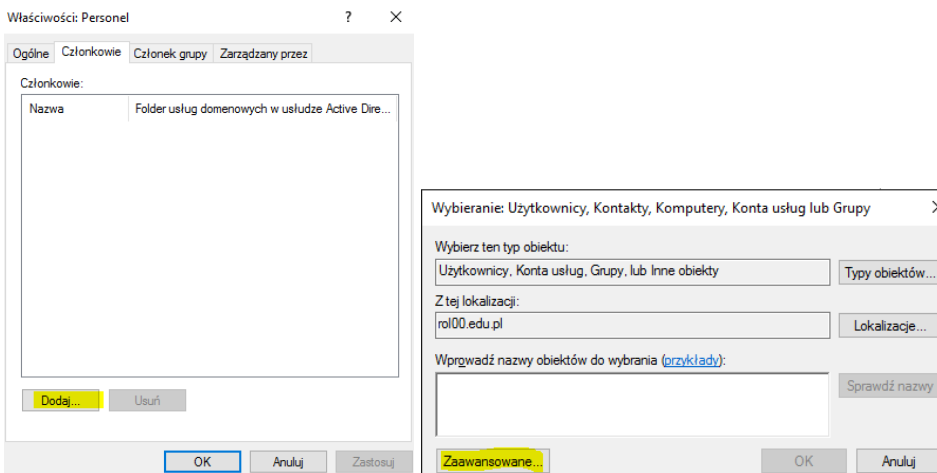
Właściwości: Personel

?

Ogólne | Członkowie | Członek grupy | Zarządzany przez

Członkowie:

| Nazwa | Folder usług domenowych w usłudze Active Dire... |
|---|---|

Dodaj... Usuń

OK Anuluj Zastosuj

Wybieranie: Użytkownicy, Kontakty, Komputery, Konta usług lub Grupy

Wybierz ten typ obiektu:

Użytkownicy, Konta usług, Grupy, lub Inne obiekty

Typy obiektów...

Z tej lokalizacji:

rol00.edu.pl

Lokalizacje...

Wprowadź nazwy obiektów do wybrania (przykłady):

Sprawdź nazwy

Zaawansowane...

OK Anuluj